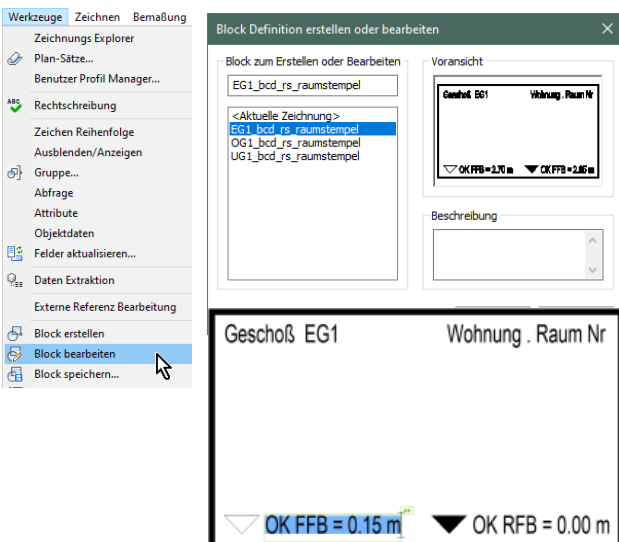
Werkzeuge Zeichnen Bemaßung
Zeichnungs Explorer
Plan-Sätze...
Benutzer Profil Manager...
Rechtschreibung
Zeichen Reihenfolge
Ausblenden/Anzeigen
Gruppe...
Abfrage
Attribute
Objektdaten
Felder aktualisieren...
Daten Extraktion
Externe Referenz Bearbeitung
Block erstellen
Block bearbeiten
Block speichern...

Block Definition erstellen oder bearbeiten

Block zum Erstellen oder Bearbeiten
EG1_bcd_rs_raumstempel
<Aktuelle Zeichnung>
EG1_bcd_rs_raumstempel
OG1_bcd_rs_raumstempel
UG1_bcd_rs_raumstempel

Voransicht
Geschoß EG1 Wohnung . Raum Nr
OK FFB = 2.70 m OK FFB = 2.85 m

Beschreibung

Geschoß EG1 Wohnung . Raum Nr

OK FFB = 0.15 m OK RFB = 0.00 m